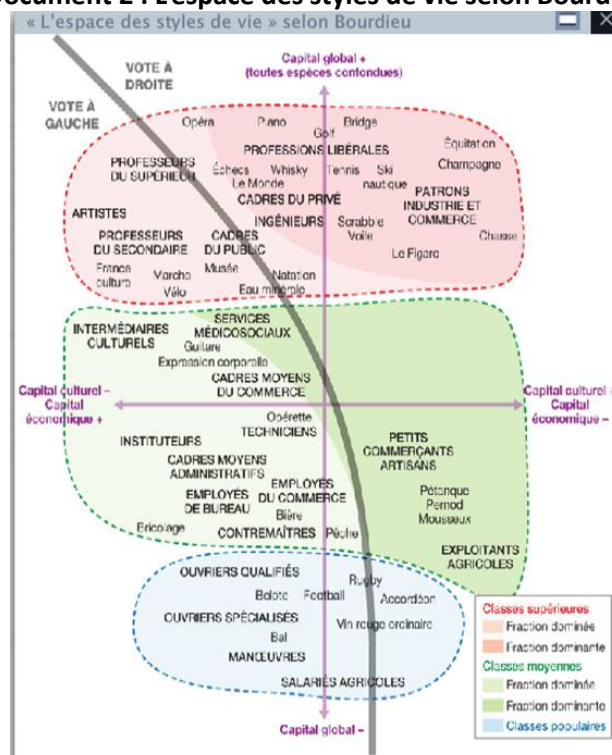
ocument 2 : L'espace des styles de vie selon Bourdi

« L'espace des styles de vie » selon Bourdieu

VOTE À DROITE

VOTE À GAUCHE

Capital global + (toutes espèces confondues)

Opéra Piano Golf Bridge

PROFESSIONS LIBÉRALES Équitation

PROFESSEURS DU SUPÉRIEUR Échecs Whisky Tennis Ski nautique Champagne

Le Monde CADRES DU PRIVÉ PATRONS INDUSTRIE ET COMMERCE

ARTISTES INGÉNIEURS Scrabble Voile Chasse

PROFESSEURS DU SECONDAIRE CADRES DU PUBLIC Le Figaro

France culture Marche Vélo Musée Natation Eau minérale

INTERMÉDIAIRES CULTURELS SERVICES MÉDICOSOCIAUX Guitare

Expression corporelle

CADRES MOYENS DU COMMERCE

Capital culturel – Capital économique +

Capital culturel + Capital économique –

Opérette TECHNICIENS

INSTITUTEURS

PETITS COMMERÇANTS ARTISANS

CADRES MOYENS ADMINISTRATIFS

EMPLOYÉS DE BUREAU EMPLOYÉS DU COMMERCE Bière

Pétanque Pernod Mousseux

Bricolage CONTREMAÎTRES Pêche

EXPLOITANTS AGRICOLES

OUVRIERS QUALIFIÉS

Rugby

Belote Football Accordéon

OUVRIERS SPÉCIALISÉS Vin rouge ordinaire

Bal

MANŒUVRES

SALARIÉS AGRICOLES

Capital global –

Classes supérieures
Fraction dominée
Fraction dominante
Classes moyennes
Fraction dominée
Fraction dominante
Classes populaires